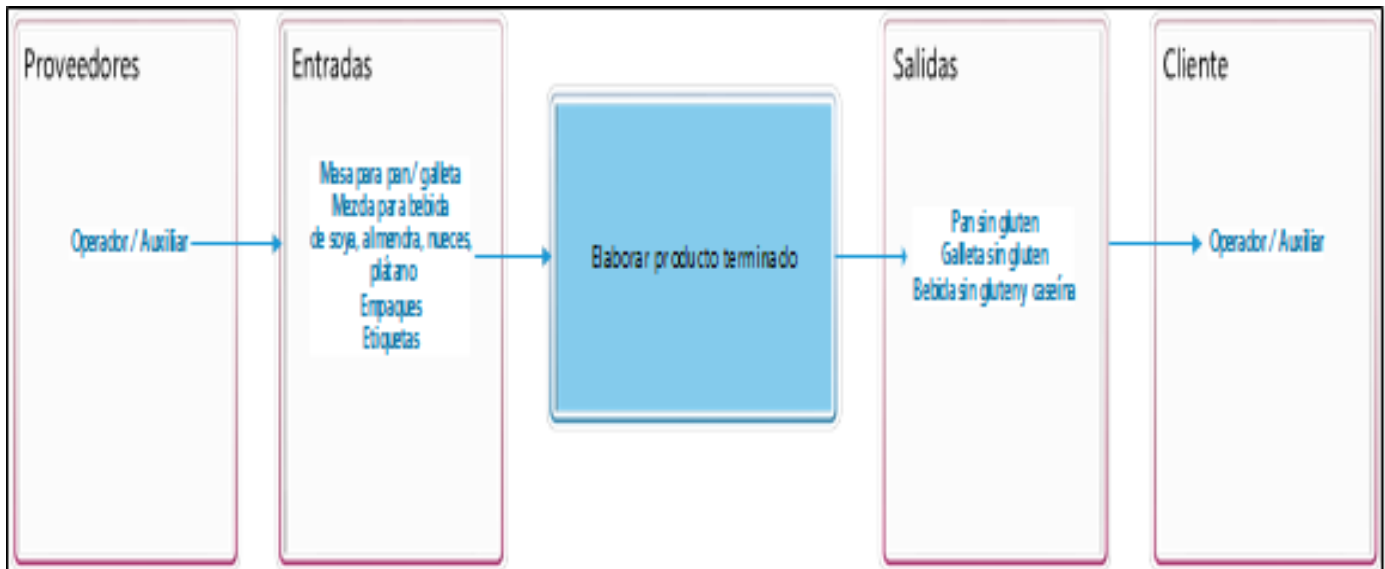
Proveedores

Operador / Auxiliar

Entradas

Masa para pan / galleta
Mezcla para bebida de soya, almendra, nueces, plátano
Empaques
Etiquetas

Elaborar producto terminado

Salidas

Pan sin gluten
Galleta sin gluten
Bebida sin gluteny caseína

Cliente

Operador / Auxiliar